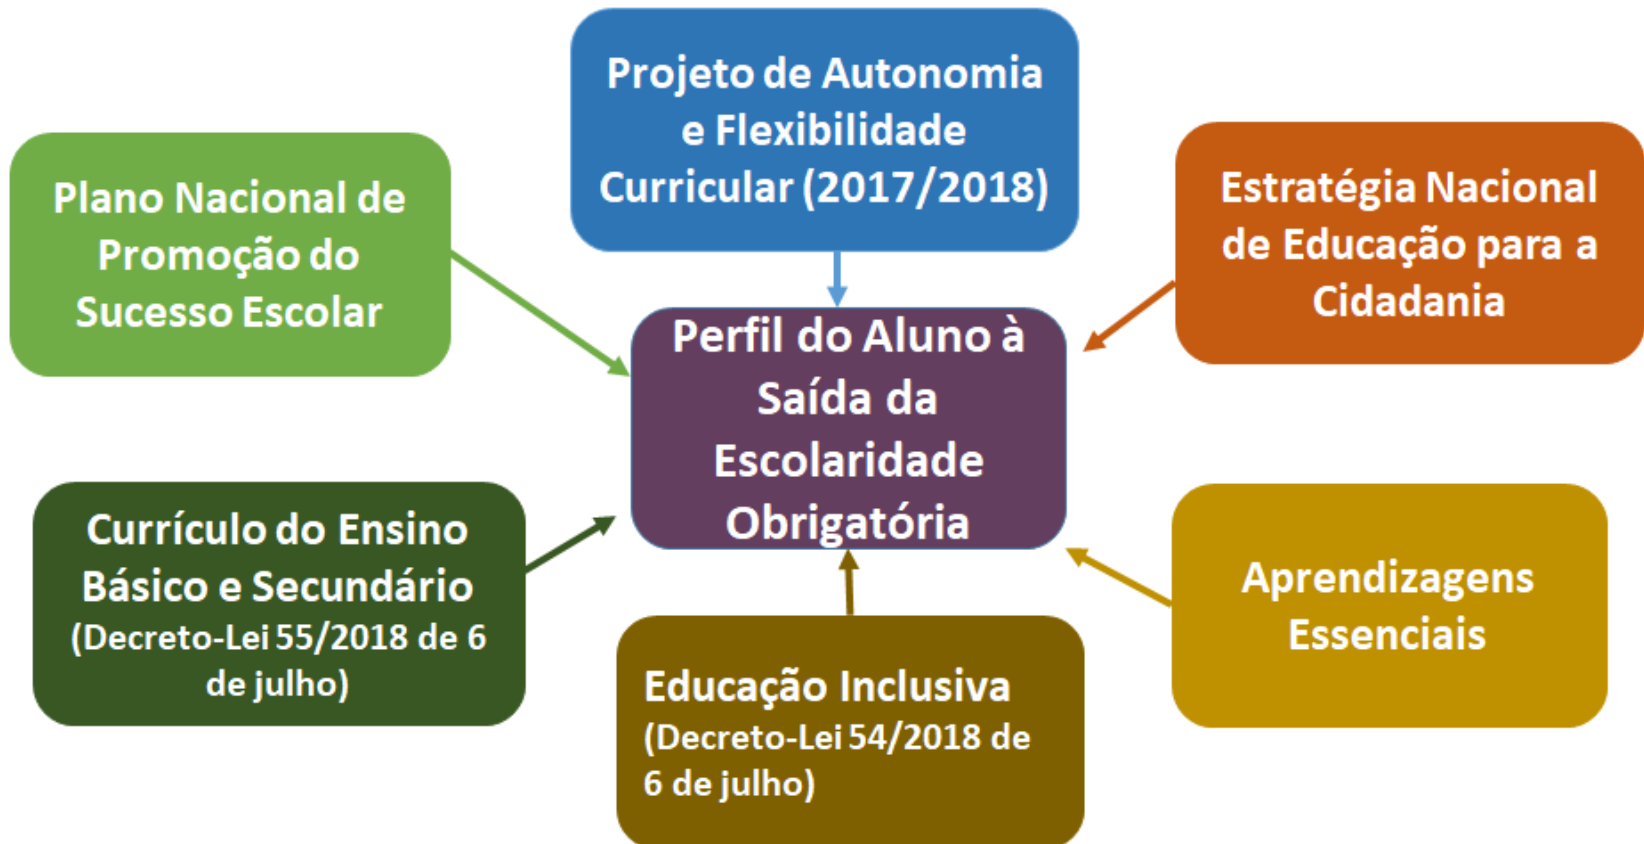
Projeto de Autonomia e Flexibilidade Curricular (2017/2018)

Plano Nacional de Promoção do Sucesso Escolar

Estratégia Nacional de Educação para a Cidadania

Perfil do Aluno à Saída da Escolaridade Obrigatória

Currículo do Ensino Básico e Secundário (Decreto-Lei 55/2018 de 6 de julho)

Aprendizagens Essenciais

Educação Inclusiva (Decreto-Lei 54/2018 de 6 de julho)